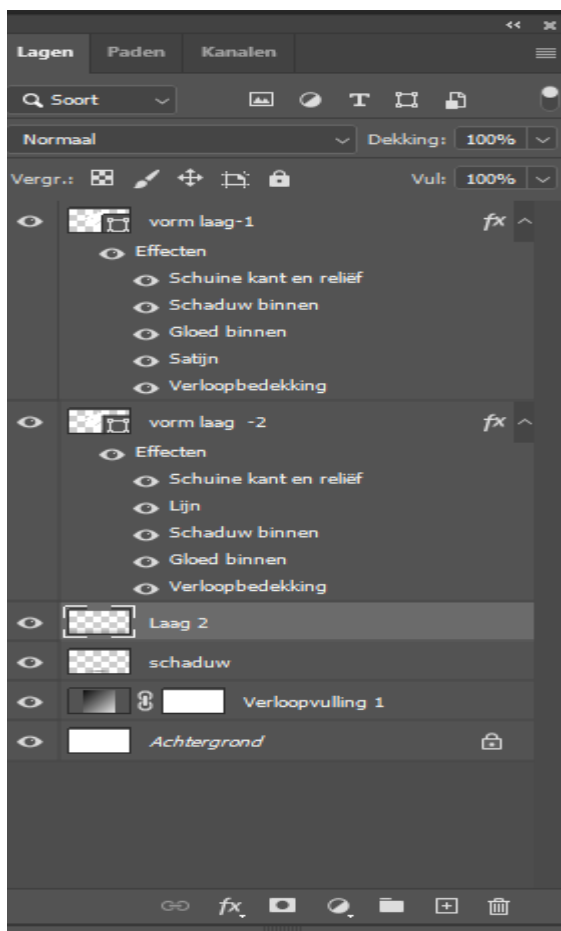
Lagen Paden Kanalen

Soort

Normaal

Dekking: 100%

Vergr.:

Vul: 100%

vorm laag-1

Effecten

Schuine kant en reliëf

Schaduw binnen

Gloed binnen

Satijn

Verloopbedekking

vorm laag -2

Effecten

Schuine kant en reliëf

Lijn

Schaduw binnen

Gloed binnen

Verloopbedekking

Laag 2

schaduw

Verloopvulling 1

Achtergrond